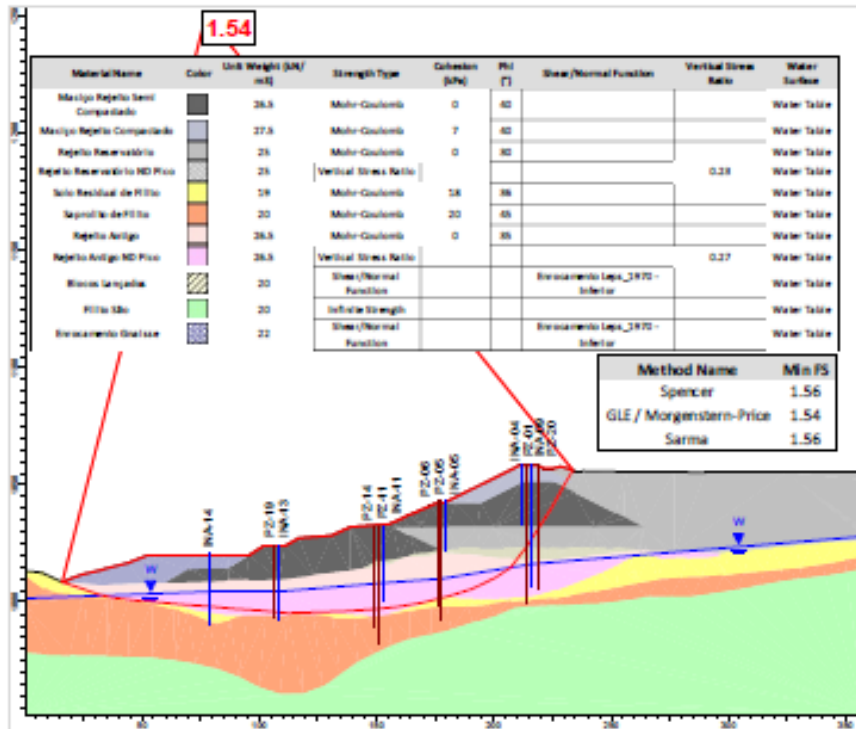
1.54

| Material Name | Color | Unit Weight (kN/m3) | Strength Type | Cohesion (kPa) | Phi (°) | Shear/Normal Function | Vertical Stress Ratio | Water Surface |
|---|---|---|---|---|---|---|---|---|
| Macigo Rejeito Semi Compactado | | 26.5 | Mohr-Coulomb | 0 | 40 | | | Water Table |
| Macigo Rejeito Compactado | | 27.5 | Mohr-Coulomb | 7 | 40 | | | Water Table |
| Rejeito Reservatório | | 25 | Mohr-Coulomb | 0 | 30 | | | Water Table |
| Rejeito Reservatório ND Pico | | 25 | Vertical Stress Ratio | | | | 0.23 | Water Table |
| Solo Residual de Filito | | 19 | Mohr-Coulomb | 18 | 36 | | | Water Table |
| Saprolito de Filito | | 20 | Mohr-Coulomb | 20 | 45 | | | Water Table |
| Rejeito Antigo | | 26.5 | Mohr-Coulomb | 0 | 35 | | | Water Table |
| Rejeito Antigo ND Pico | | 26.5 | Vertical Stress Ratio | | | | 0.27 | Water Table |
| Blocos Lançados | | 20 | Shear/Normal Function | | | Enrocamento Leps_1970 - Inferior | | Water Table |
| Filito São | | 20 | Infinite Strength | | | | | Water Table |
| Enrocamento Gnaisse | | 22 | Shear/Normal Function | | | Enrocamento Leps_1970 - Inferior | | Water Table |

| Method Name | Min FS |
|---|---|
| Spencer | 1.56 |
| GLE / Morgenstern-Price | 1.54 |
| Sarma | 1.56 |

INA-14
PZ-10
INA-13
PZ-14
PZ-11
INA-11
PZ-06
PZ-05
INA-05
INA-04
PZ-01
INA-09
PZ-20
W
W

50 100 150 200 250 300 350